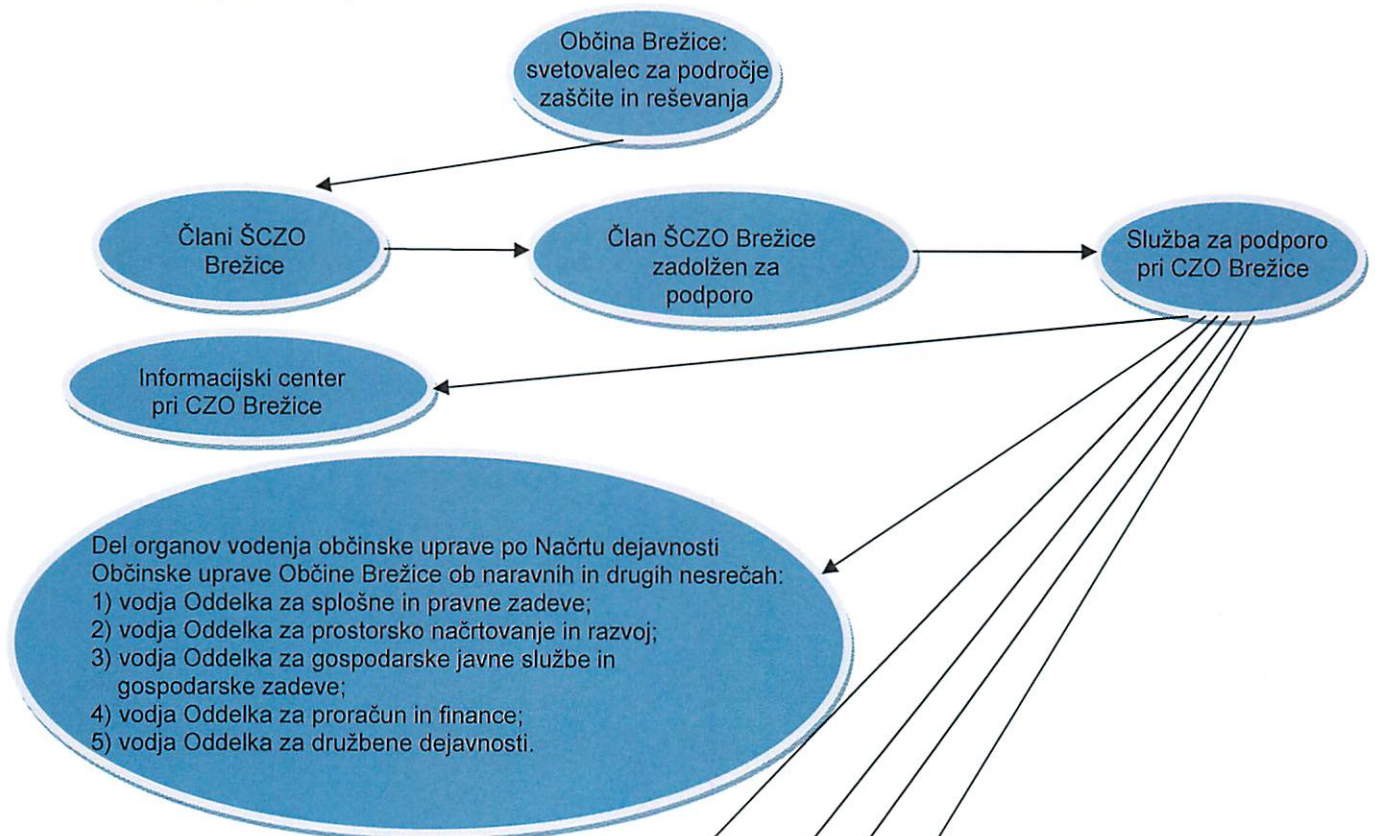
Občina Brežice: svetovalec za področje zaščite in reševanja

Člani ŠCZO Brežice

Član ŠCZO Brežice zadolžen za podporo

Služba za podporo pri CZO Brežice

Informacijski center pri CZO Brežice

Del organov vodenja občinske uprave po Načrtu dejavnosti Občinske uprave Občine Brežice ob naravnih in drugih nesrečah:
1) vodja Oddelka za splošne in pravne zadeve;
2) vodja Oddelka za prostorsko načrtovanje in razvoj;
3) vodja Oddelka za gospodarske javne službe in gospodarske zadeve;
4) vodja Oddelka za proračun in finance;
5) vodja Oddelka za družbene dejavnosti.